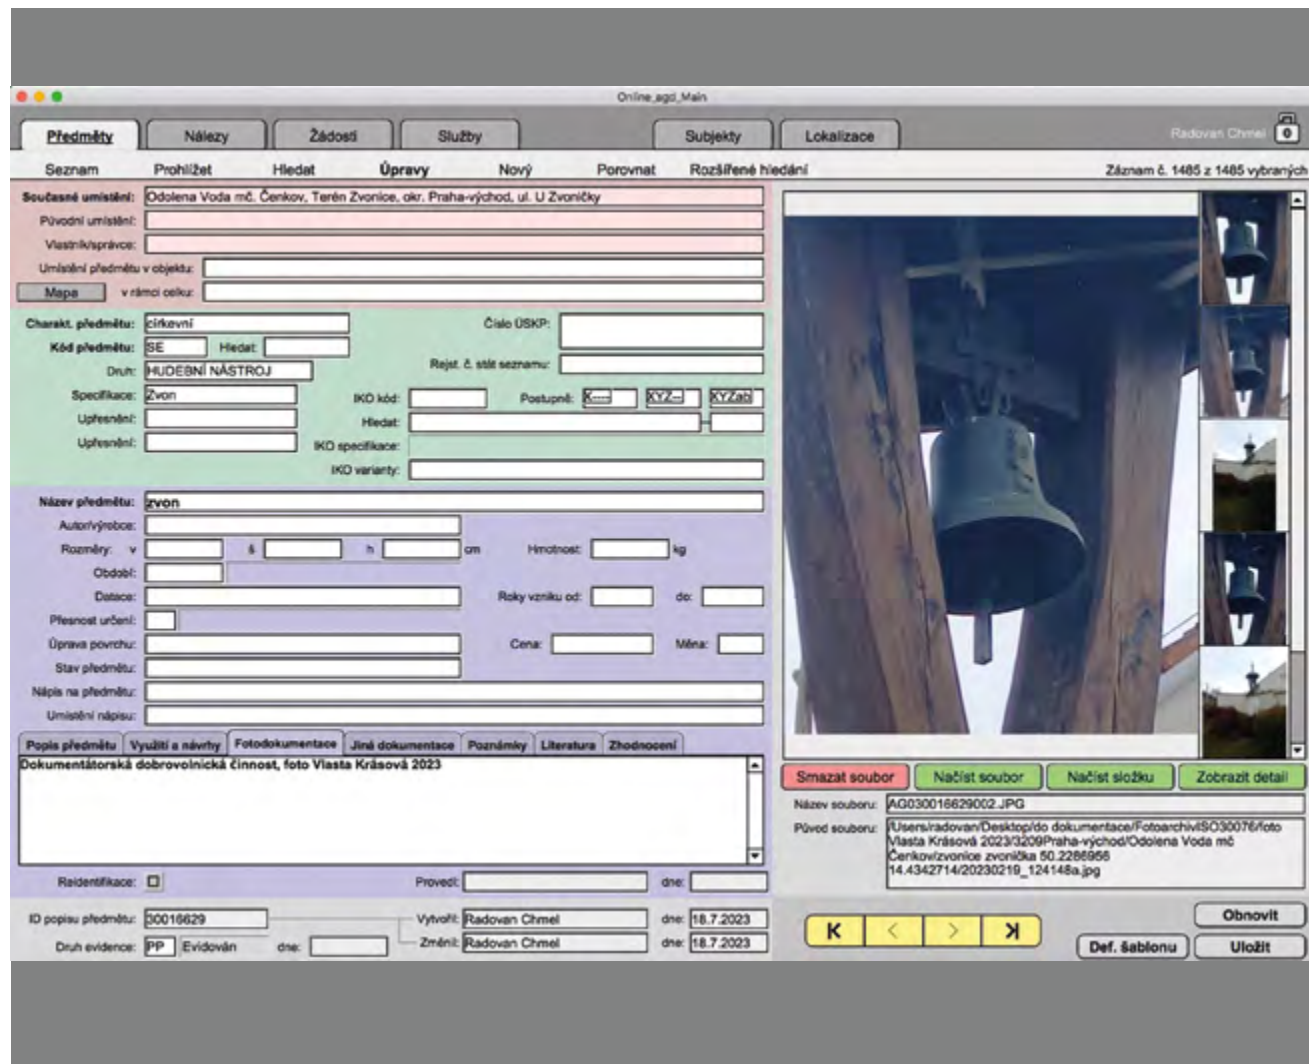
Online_agd_Main

Předměty | Nálezy | Žádosti | Služby | Subjekty | Lokalizace

Radovan Chmel 0

Seznam | Prohlížet | Hledat | Úpravy | Nový | Porovnat | Rozšířené hledání

Záznam č. 1485 z 1485 vybraných

Současné umístění: Odolena Voda mč. Čenkov, Terén Zvonice, okr. Praha-východ, ul. U Zvoničky
Původní umístění:
Vlastník/správce:
Umístění předmětu v objektu:
Mapa v rámci celku:

Charakt. předmětu: církevní
Číslo ÚSKP:
Kód předmětu: SE Hledat:
Rejst. č. stát seznamu:
Druh: HUDEBNÍ NÁSTROJ
Specifikace: Zvon
IKO kód:
Postupně: K--- XYZ-- XYZab
Upřesnění:
Hledat:
Upřesnění:
IKO specifikace:
IKO varianty:

Název předmětu: zvon
Autor/výrobce:
Rozměry: v š h cm
Hmotnost: kg
Období:
Datace:
Roky vzniku od: do:
Přesnost určení:
Úprava povrchu:
Cena: Měna:
Stav předmětu:
Nápis na předmětu:
Umístění nápisu:

Popis předmětu | Využití a návrhy | Fotodokumentace | Jiná dokumentace | Poznámky | Literatura | Zhodnocení

Dokumentátorská dobrovolnická činnost, foto Vlasta Krásová 2023

Reidentifikace:
Provedl:
dne:

ID popisu předmětu: 30016629
Vytvořil: Radovan Chmel
dne: 18.7.2023
Druh evidence: PP Evidován dne:
Změnil: Radovan Chmel
dne: 18.7.2023

Smazat soubor | Načíst soubor | Načíst složku | Zobrazit detail

Název souboru: AG030016629002.JPG
Původ souboru: /Users/radovan/Desktop/do dokumentace/Fotoarchiv/SO30076/foto Vlasta Krásová 2023/3209Praha-východ/Odolena Voda mč Čenkov/zvonice zvonička 50.2286956 14.4342714/20230219_124148a.jpg

K | < | > | >I

Obnovit
Def. šablonu | Uložit